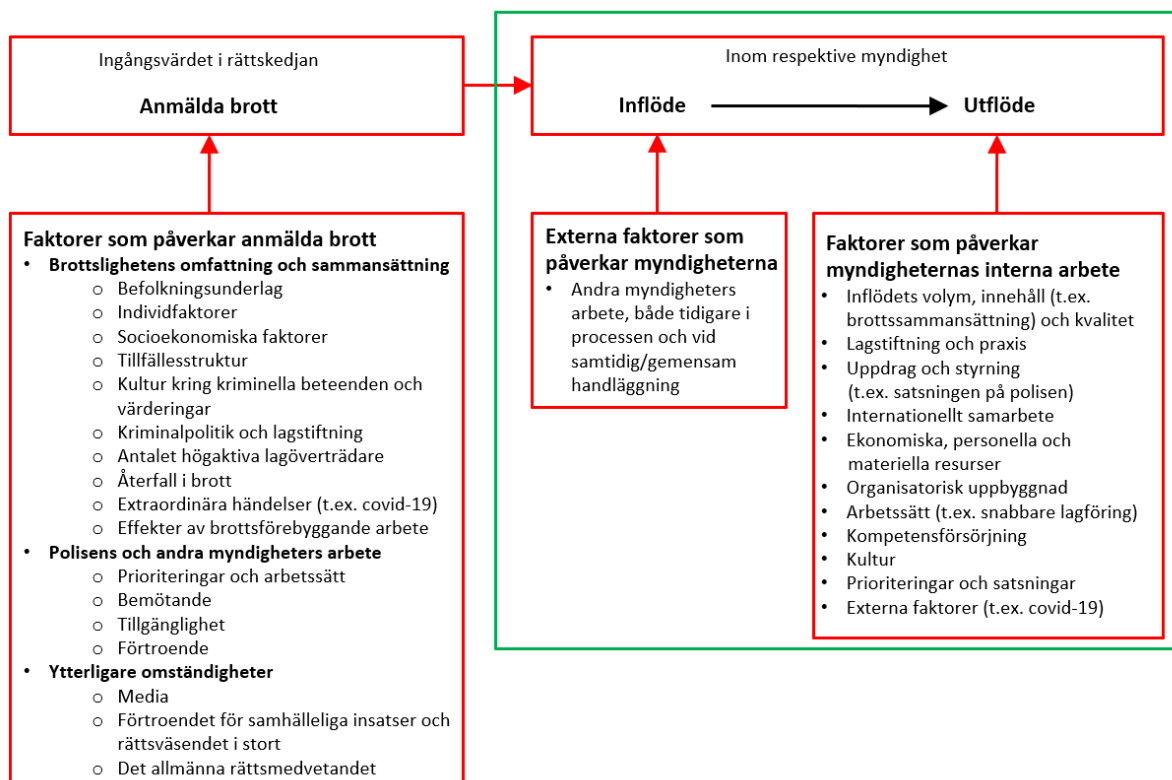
Ingångsvärdet i rättskedjan

**Anmälda brott**

Inom respektive myndighet

**Inflöde** → **Utflöde**

**Faktorer som påverkar anmälda brott**
- **Brottslighetens omfattning och sammansättning**
  - Befolkningsunderlag
  - Individfaktorer
  - Socioekonomiska faktorer
  - Tillfällesstruktur
  - Kultur kring kriminella beteenden och värderingar
  - Kriminalpolitik och lagstiftning
  - Antalet högaktiva lagöverträdare
  - Återfall i brott
  - Extraordinära händelser (t.ex. covid-19)
  - Effekter av brottsförebyggande arbete
- **Polisens och andra myndigheters arbete**
  - Prioriteringar och arbetssätt
  - Bemötande
  - Tillgänglighet
  - Förtroende
- **Ytterligare omständigheter**
  - Media
  - Förtroendet för samhälleliga insatser och rättsväsendet i stort
  - Det allmänna rättsmedvetandet

**Externa faktorer som påverkar myndigheterna**
- Andra myndigheters arbete, både tidigare i processen och vid samtidig/gemensam handläggning

**Faktorer som påverkar myndigheternas interna arbete**
- Inflödets volym, innehåll (t.ex. brottssammansättning) och kvalitet
- Lagstiftning och praxis
- Uppdrag och styrning (t.ex. satsningen på polisen)
- Internationellt samarbete
- Ekonomiska, personella och materiella resurser
- Organisatorisk uppbyggnad
- Arbetssätt (t.ex. snabbare lagföring)
- Kompetensförsörjning
- Kultur
- Prioriteringar och satsningar
- Externa faktorer (t.ex. covid-19)